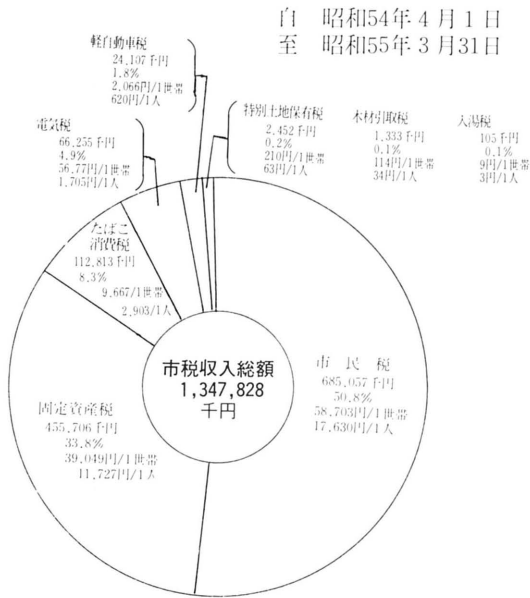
自　昭和54年4月1日
至　昭和55年3月31日

軽自動車税
24,107千円
1.8%
2,066円/1世帯
620円/1人

特別土地保有税
2,452千円
0.2%
210円/1世帯
63円/1人

木材引取税
1,333千円
0.1%
114円/1世帯
34円/1人

入湯税
105千円
0.1%
9円/1世帯
3円/1人

電気税
66,255千円
4.9%
56,77円/1世帯
1,705円/1人

たばこ消費税
112,813千円
8.3%
9,667/1世帯
2,903/1人

市税収入総額
1,347,828
千円

市民税
685,057千円
50.8%
58,703円/1世帯
17,630円/1人

固定資産税
455,706千円
33.8%
39,049円/1世帯
11,727円/1人